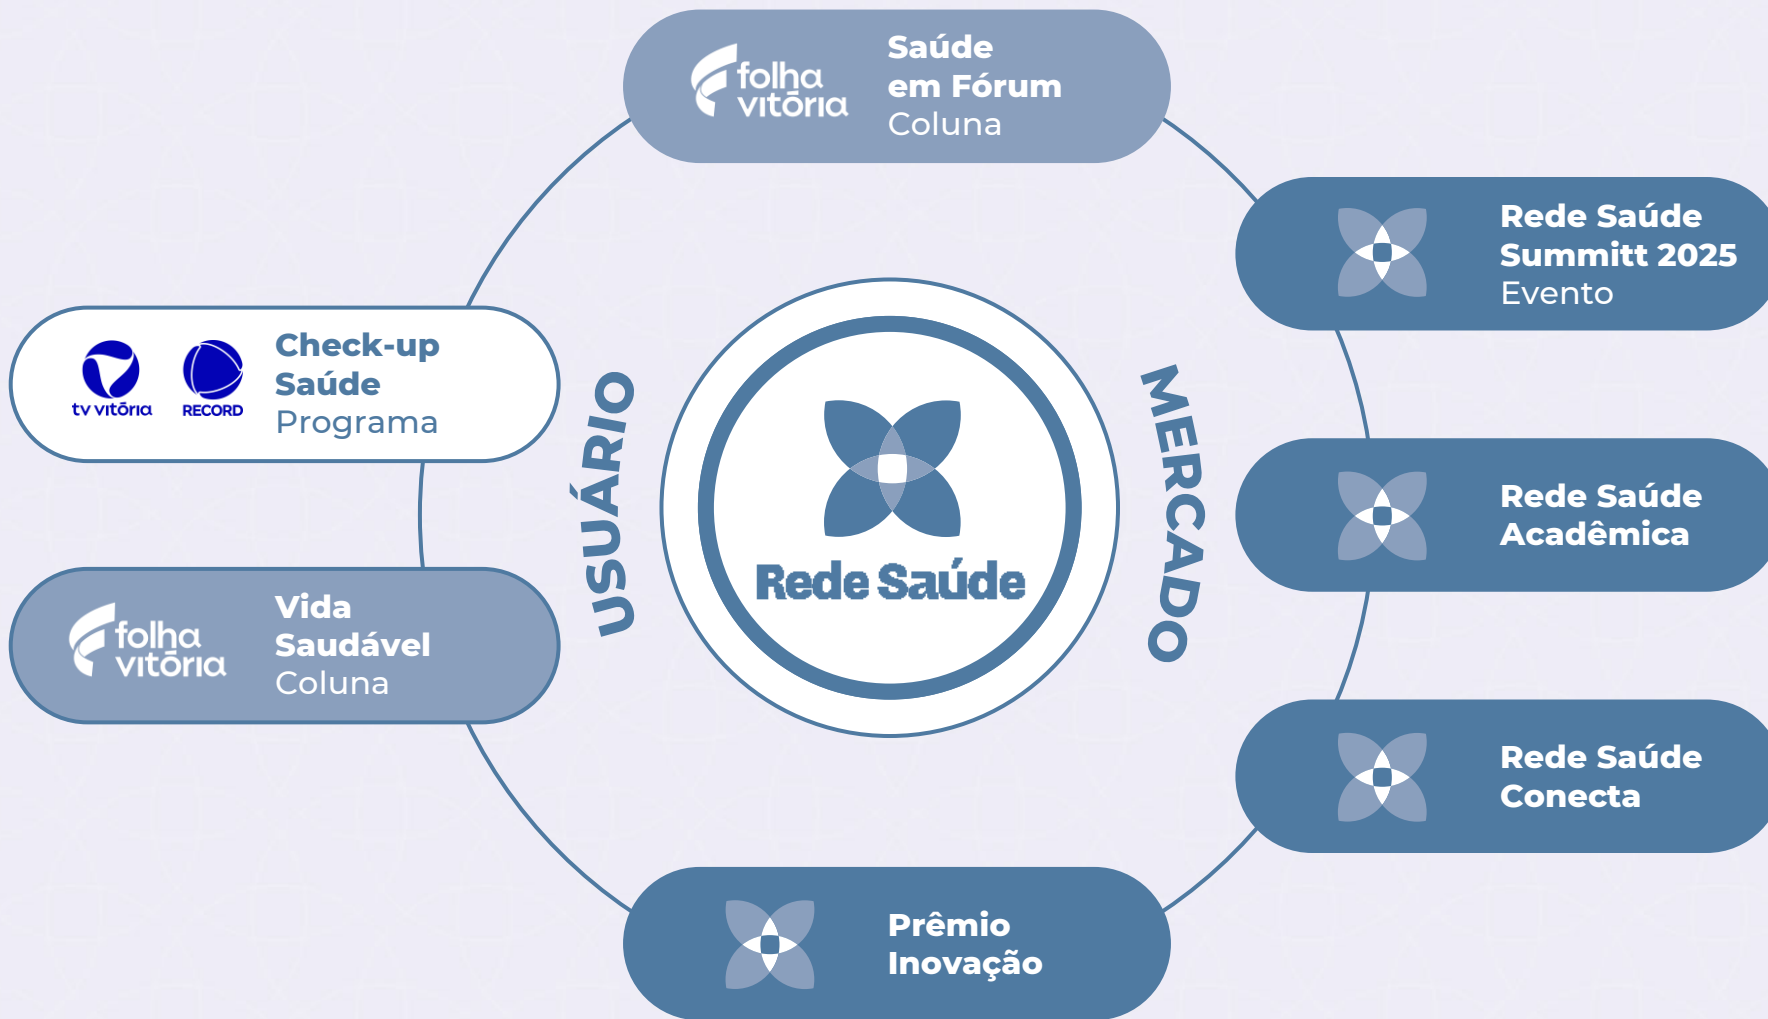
folha vitória
Saúde em Fórum
Coluna

Rede Saúde Summitt 2025
Evento

tv vitória RECORD
Check-up Saúde
Programa

USUÁRIO

Rede Saúde

MERCADO

Rede Saúde Acadêmica

folha vitória
Vida Saudável
Coluna

Rede Saúde Conecta

Prêmio Inovação